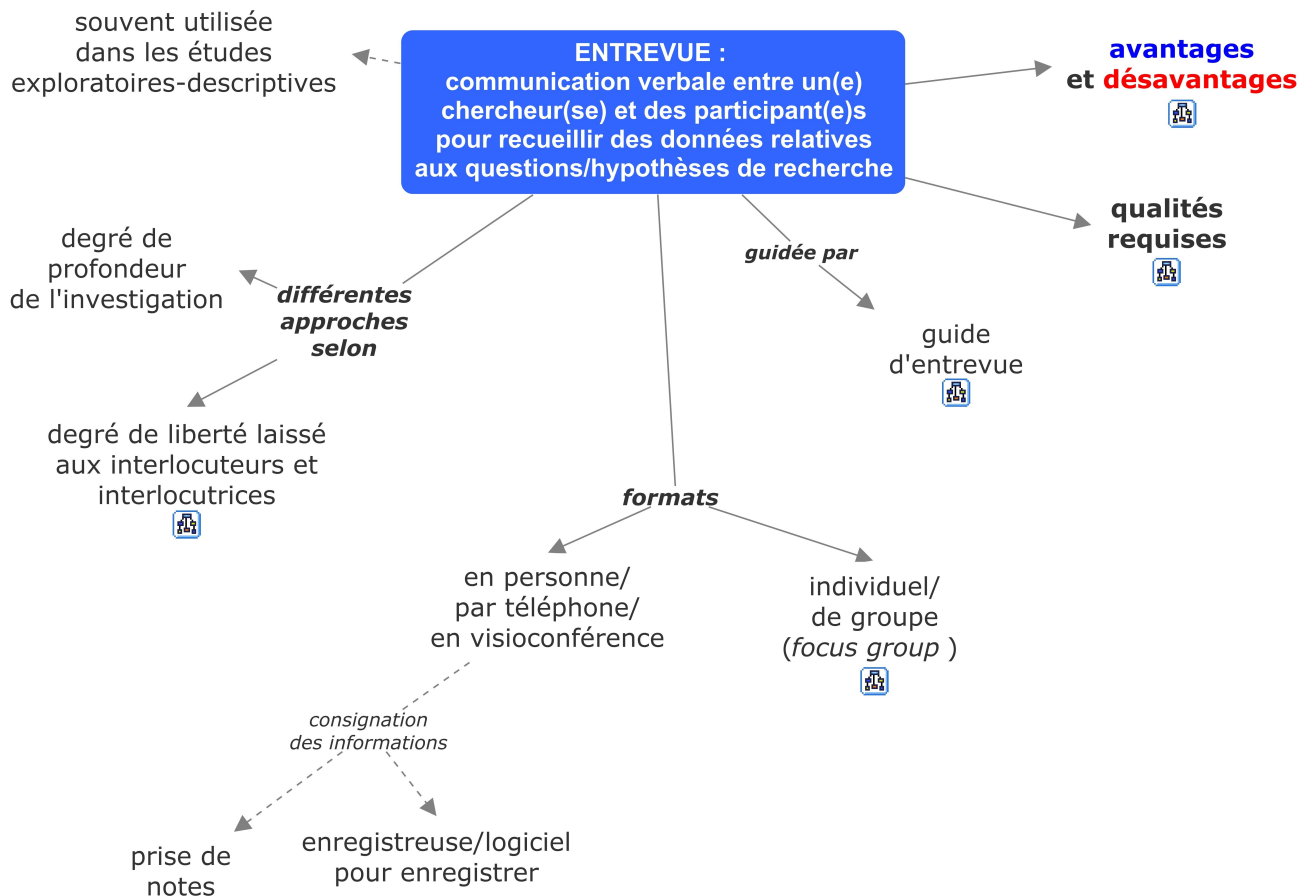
ENTREVUE :
communication verbale entre un(e) chercheur(se) et des participant(e)s pour recueillir des données relatives aux questions/hypothèses de recherche

souvent utilisée dans les études exploratoires-descriptives

avantages et désavantages

qualités requises

guidée par

guide d'entrevue

différentes approches selon

degré de profondeur de l'investigation

degré de liberté laissé aux interlocuteurs et interlocutrices

formats

en personne/ par téléphone/ en visioconférence

individuel/ de groupe (*focus group* )

consignation des informations

prise de notes

enregistreuse/logiciel pour enregistrer